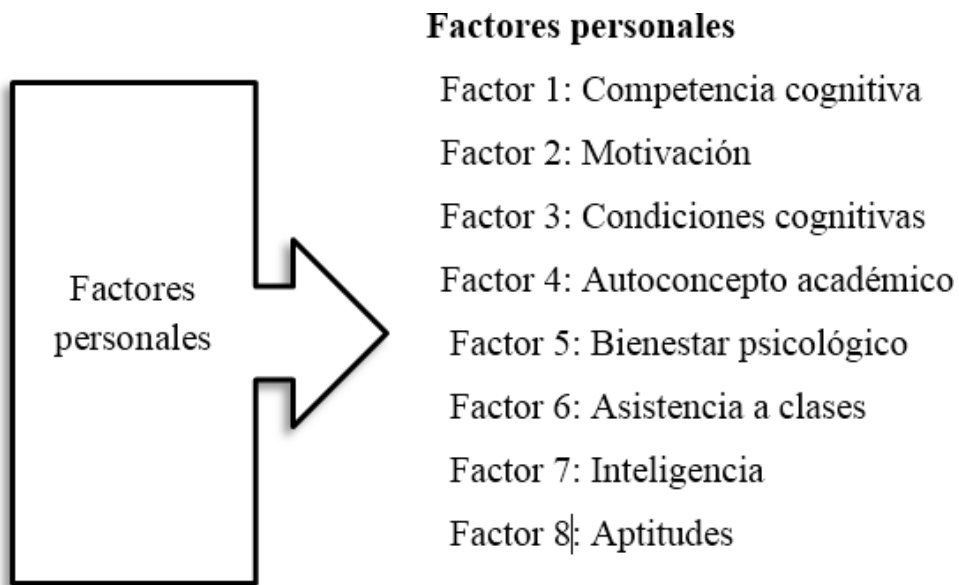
Factores personales

Factores personales

Factor 1: Competencia cognitiva

Factor 2: Motivación

Factor 3: Condiciones cognitivas

Factor 4: Autoconcepto académico

Factor 5: Bienestar psicológico

Factor 6: Asistencia a clases

Factor 7: Inteligencia

Factor 8: Aptitudes